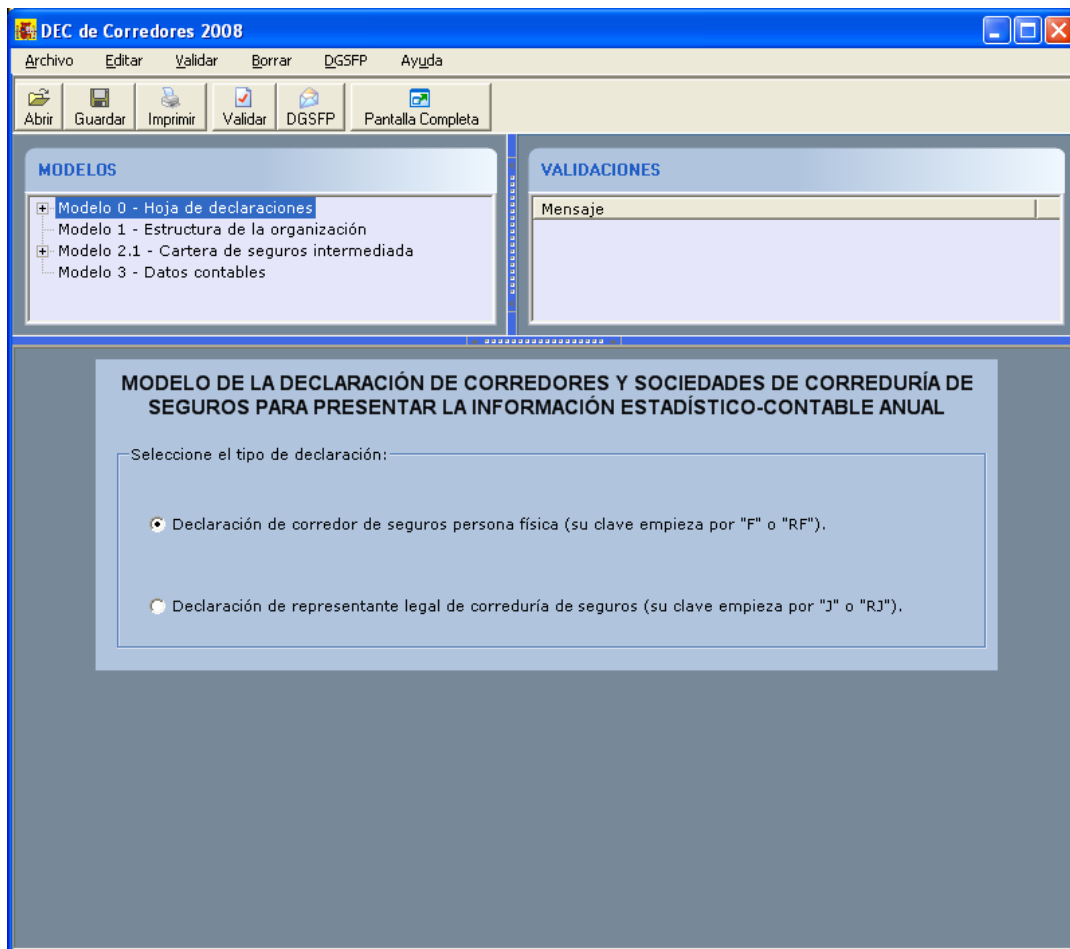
DEC de Corredores 2008

Archivo Editar Validar Borrar DGSFP Ayuda

Abrir Guardar Imprimir Validar DGSFP Pantalla Completa

MODELOS

Modelo 0 - Hoja de declaraciones
Modelo 1 - Estructura de la organización
Modelo 2.1 - Cartera de seguros intermediada
Modelo 3 - Datos contables

VALIDACIONES

Mensaje

MODELO DE LA DECLARACIÓN DE CORREDORES Y SOCIEDADES DE CORREDURÍA DE SEGUROS PARA PRESENTAR LA INFORMACIÓN ESTADÍSTICO-CONTABLE ANUAL

Seleccione el tipo de declaración:

Declaración de corredor de seguros persona física (su clave empieza por "F" o "RF").

Declaración de representante legal de correduría de seguros (su clave empieza por "J" o "RJ").